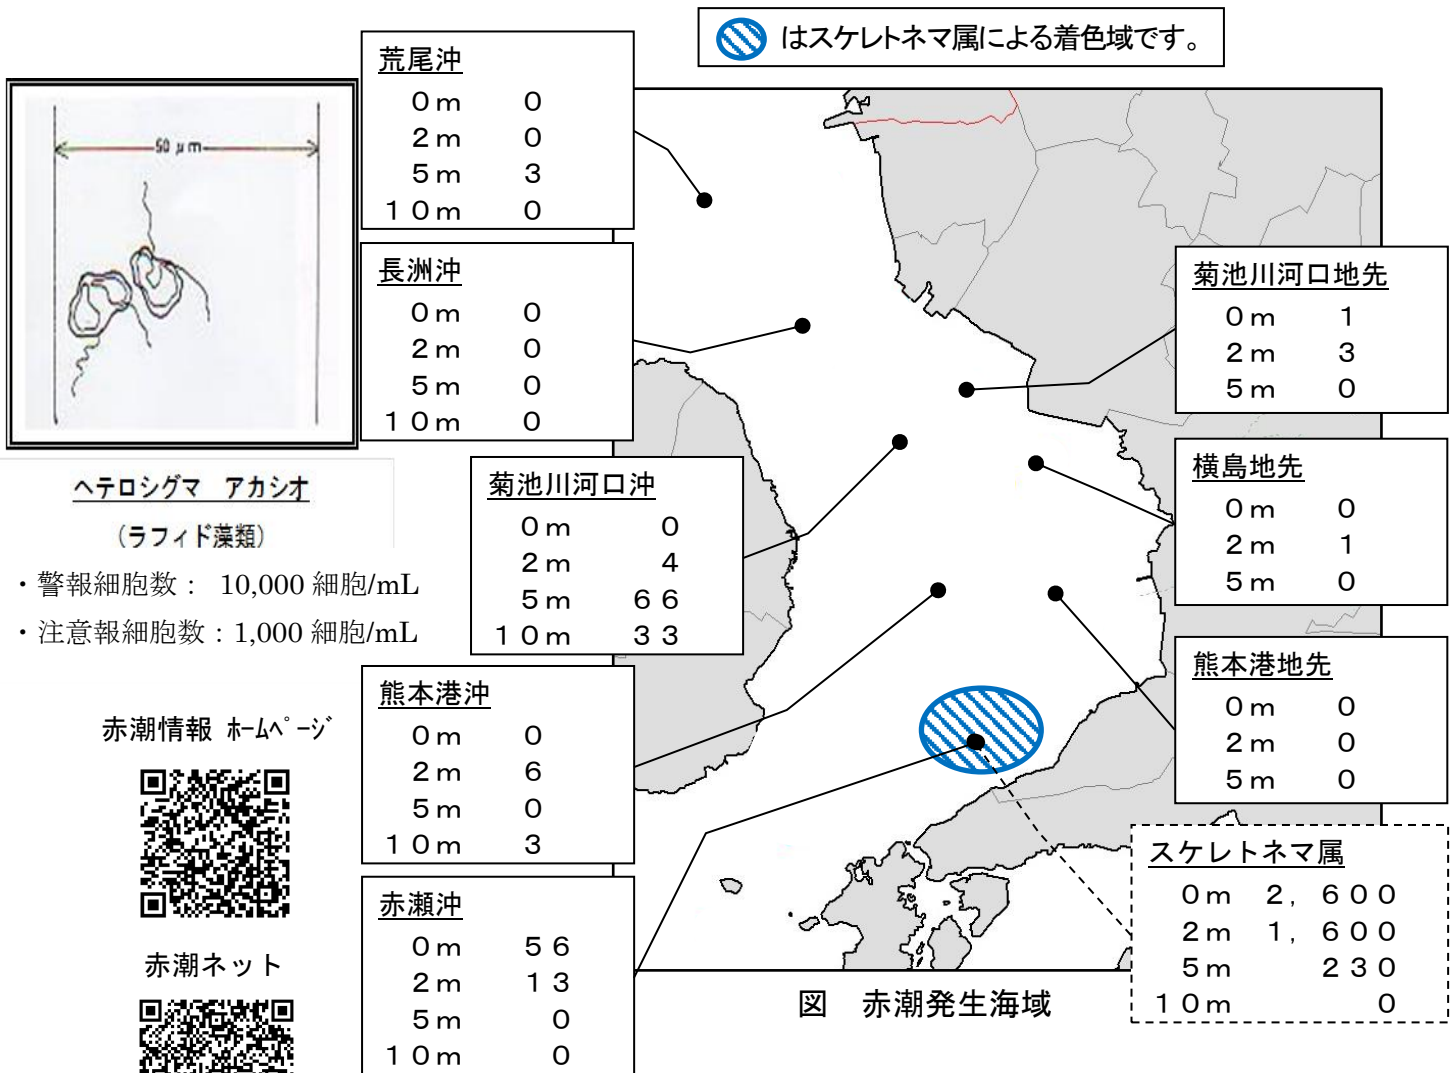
はスケレトネマ属による着色域です。

50 µm

ヘテロシグマ　アカシオ
（ラフィド藻類）

・警報細胞数：10,000 細胞/mL
・注意報細胞数：1,000 細胞/mL

赤潮情報 ﾎｰﾑﾍﾟｰｼﾞ

赤潮ネット

荒尾沖
０ｍ　０
２ｍ　０
５ｍ　３
１０ｍ　０

長洲沖
０ｍ　０
２ｍ　０
５ｍ　０
１０ｍ　０

菊池川河口沖
０ｍ　０
２ｍ　４
５ｍ　６６
１０ｍ　３３

熊本港沖
０ｍ　０
２ｍ　６
５ｍ　０
１０ｍ　３

赤瀬沖
０ｍ　５６
２ｍ　１３
５ｍ　０
１０ｍ　０

菊池川河口地先
０ｍ　１
２ｍ　３
５ｍ　０

横島地先
０ｍ　０
２ｍ　１
５ｍ　０

熊本港地先
０ｍ　０
２ｍ　０
５ｍ　０

スケレトネマ属
０ｍ　２，６００
２ｍ　１，６００
５ｍ　２３０
１０ｍ　０

図　赤潮発生海域